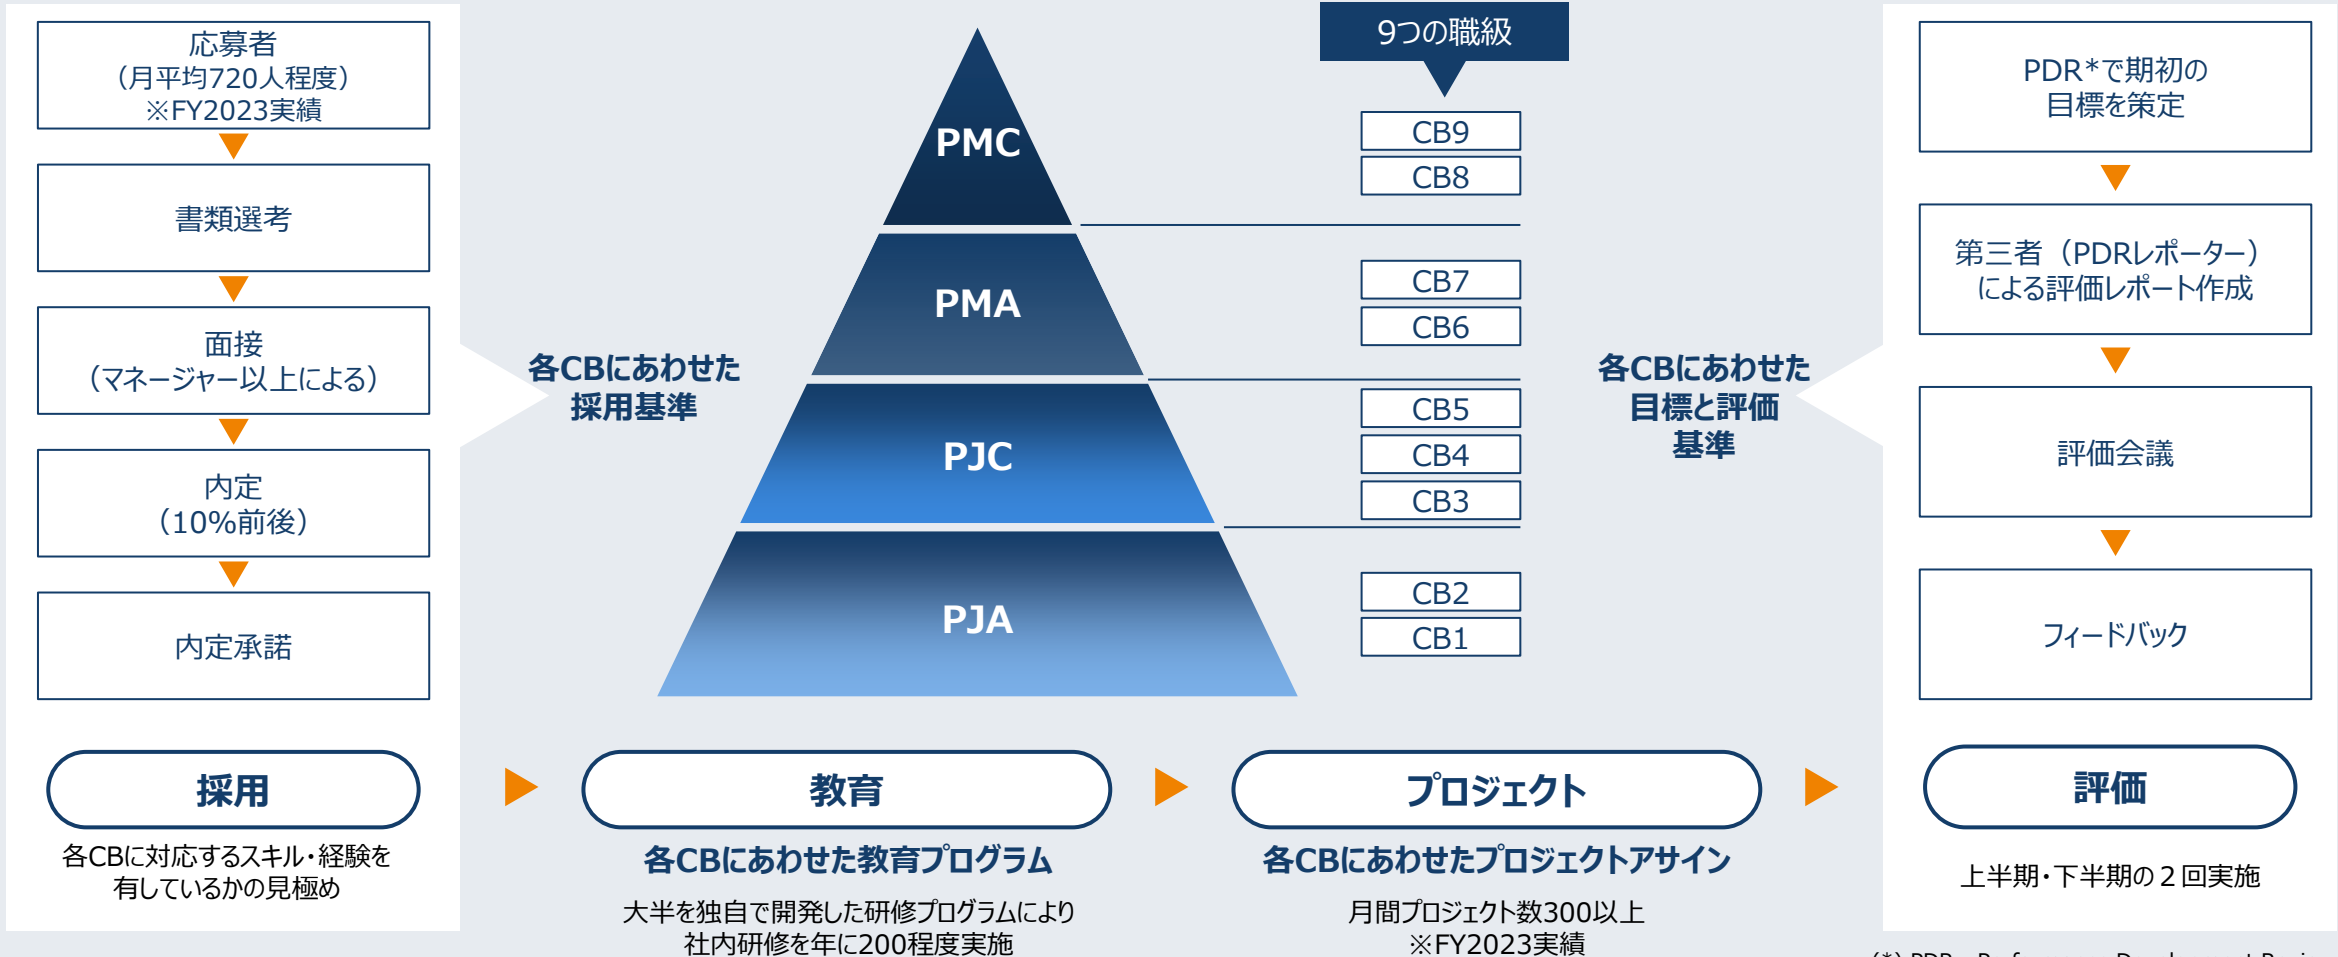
応募者
（月平均720人程度）
※FY2023実績

書類選考

面接
（マネージャー以上による）

内定
（10%前後）

内定承諾

採用

各CBに対応するスキル・経験を有しているかの見極め

各CBにあわせた採用基準

9つの職級

PMC

CB9
CB8

PMA

CB7
CB6

PJC

CB5
CB4
CB3

PJA

CB2
CB1

教育

各CBにあわせた教育プログラム

大半を独自で開発した研修プログラムにより社内研修を年に200程度実施

プロジェクト

各CBにあわせたプロジェクトアサイン

月間プロジェクト数300以上
※FY2023実績

各CBにあわせた目標と評価基準

PDR*で期初の目標を策定

第三者（PDRレポーター）による評価レポート作成

評価会議

フィードバック

評価

上半期・下半期の２回実施

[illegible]